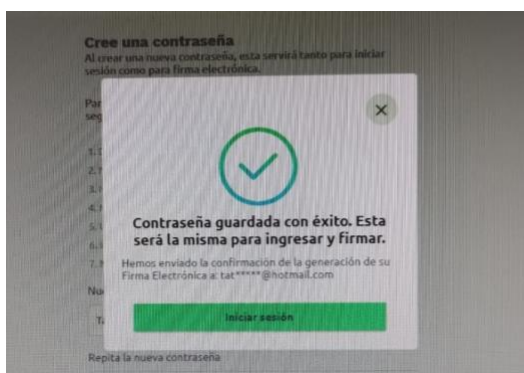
Cree una contraseña

Al crear una nueva contraseña, esta servirá tanto para iniciar sesión como para firma electrónica.

Par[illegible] seg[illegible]

1.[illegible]
2.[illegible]
3.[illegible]
4.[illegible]
5.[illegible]
6.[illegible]
7.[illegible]

Nu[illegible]

Ta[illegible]

Repita la nueva contraseña

×

Contraseña guardada con éxito. Esta será la misma para ingresar y firmar.

Hemos enviado la confirmación de la generación de su Firma Electrónica a: tat*****@hotmail.com

Iniciar sesión